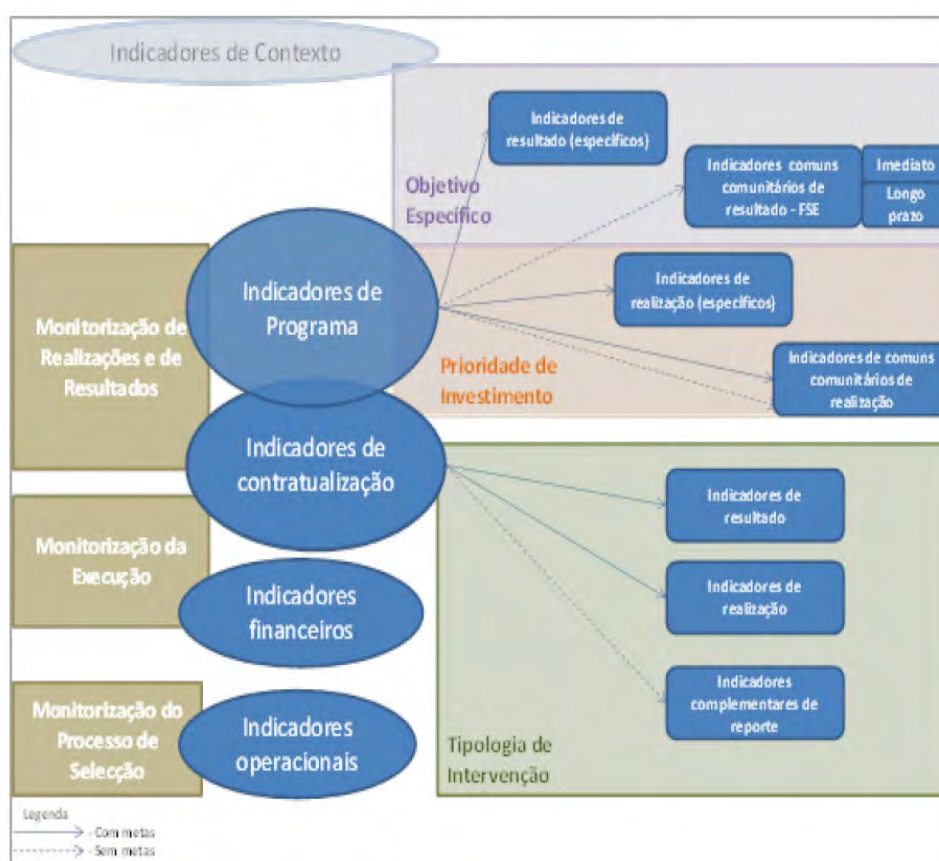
Indicadores de Contexto

Objetivo Específico

Indicadores de resultado (específicos)

Indicadores comuns comunitários de resultado - FSE

Imediato

Longo prazo

Monitorização de Realizações e de Resultados

Indicadores de Programa

Indicadores de realização (específicos)

Prioridade de Investimento

Indicadores de comuns comunitários de realização

Indicadores de contratualização

Indicadores de resultado

Monitorização da Execução

Indicadores financeiros

Indicadores de realização

Indicadores complementares de reporte

Monitorização do Processo de Selecção

Indicadores operacionais

Tipologia de Intervenção

Legenda
- Com metas
- Sem metas